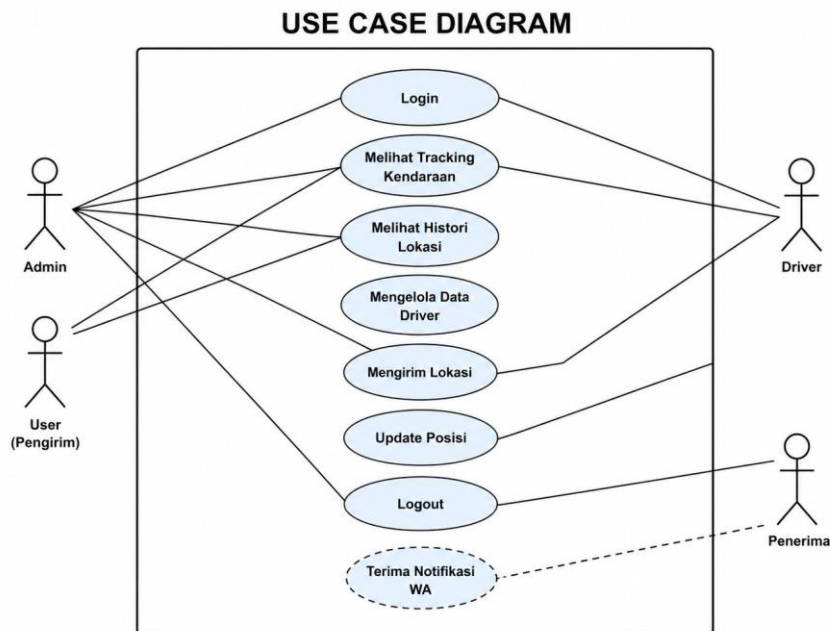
USE CASE DIAGRAM

Login

Melihat Tracking Kendaraan

Melihat Histori Lokasi

Mengelola Data Driver

Mengirim Lokasi

Update Posisi

Logout

Terima Notifikasi WA

Admin

User (Pengirim)

Driver

Penerima